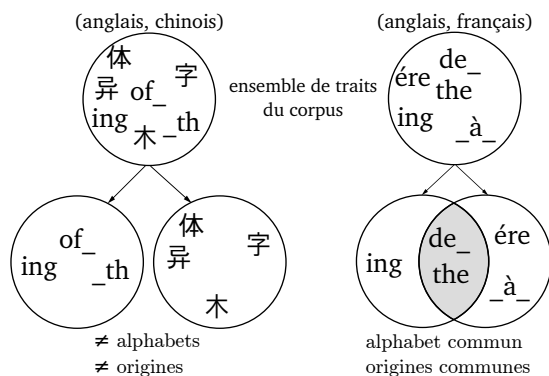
(anglais, chinois)

体
字
异
of_
ing
木
_th

ensemble de traits du corpus

(anglais, français)

de_
ére
the
ing
_à_

of_
ing
_th

体
字
异
木

de_
ére
ing
the
_à_

≠ alphabets
≠ origines

alphabet commun
origines communes